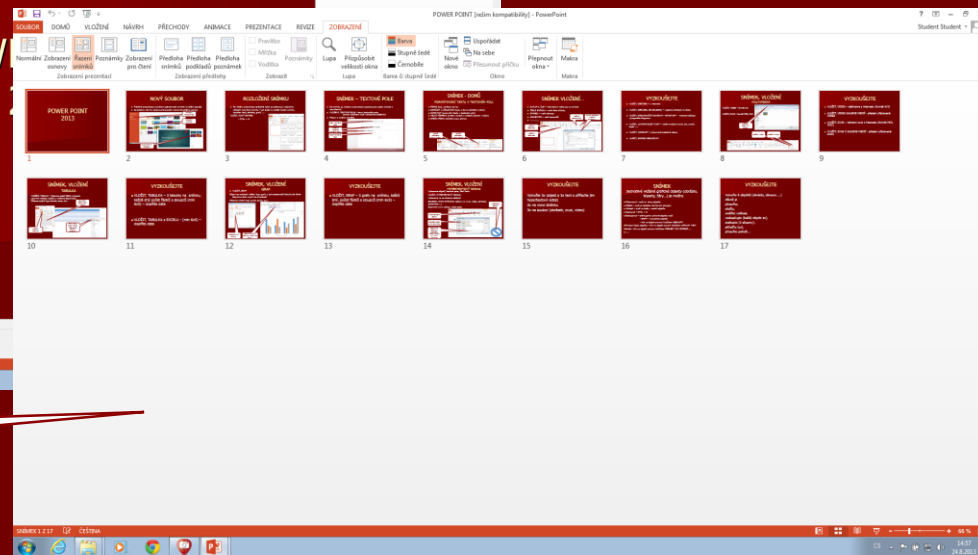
POWER POINT [režim kompatibility] - PowerPoint

? – □ ×

SOUBOR DOMŮ VLOŽENÍ NÁVRH PŘECHODY ANIMACE PREZENTACE REVIZE ZOBRAZENÍ

Student Student

Normální Zobrazení osnovy Řazení snímků Poznámky Zobrazení pro čtení
Zobrazení prezentací

Předloha snímků Předloha podkladů Předloha poznámek
Zobrazení předlohy

Pravítko Mřížka Vodítka Poznámky
Zobrazit

Lupa Přizpůsobit velikosti okna
Lupa

Barva Stupně šedé Černobíle
Barva či stupně šedé

Nové okno Uspořádat Na sebe Přesunout příčku
Okno

Přepnout okna
Makra
Makra

POWER POINT 2013
1

NOVÝ SOUBOR
2

ROZLOŽENÍ SNÍMKU
3

SNÍMEK – TEXTOVÉ POLE
4

SNÍMEK - DOMŮ
5

SNÍMEK, VLOŽENÍ...
6

VYZKOUŠEJTE
7

SNÍMEK, VLOŽENÍ
8

VYZKOUŠEJTE
9

SNÍMEK, VLOŽENÍ
10

VYZKOUŠEJTE
11

SNÍMEK, VLOŽENÍ
12

VYZKOUŠEJTE
13

SNÍMEK, VLOŽENÍ
14

VYZKOUŠEJTE
15

SNÍMEK
16

VYZKOUŠEJTE
17

SNÍMEK 1 Z 17 ČEŠTINA

66 %

14:37
24.8.2015